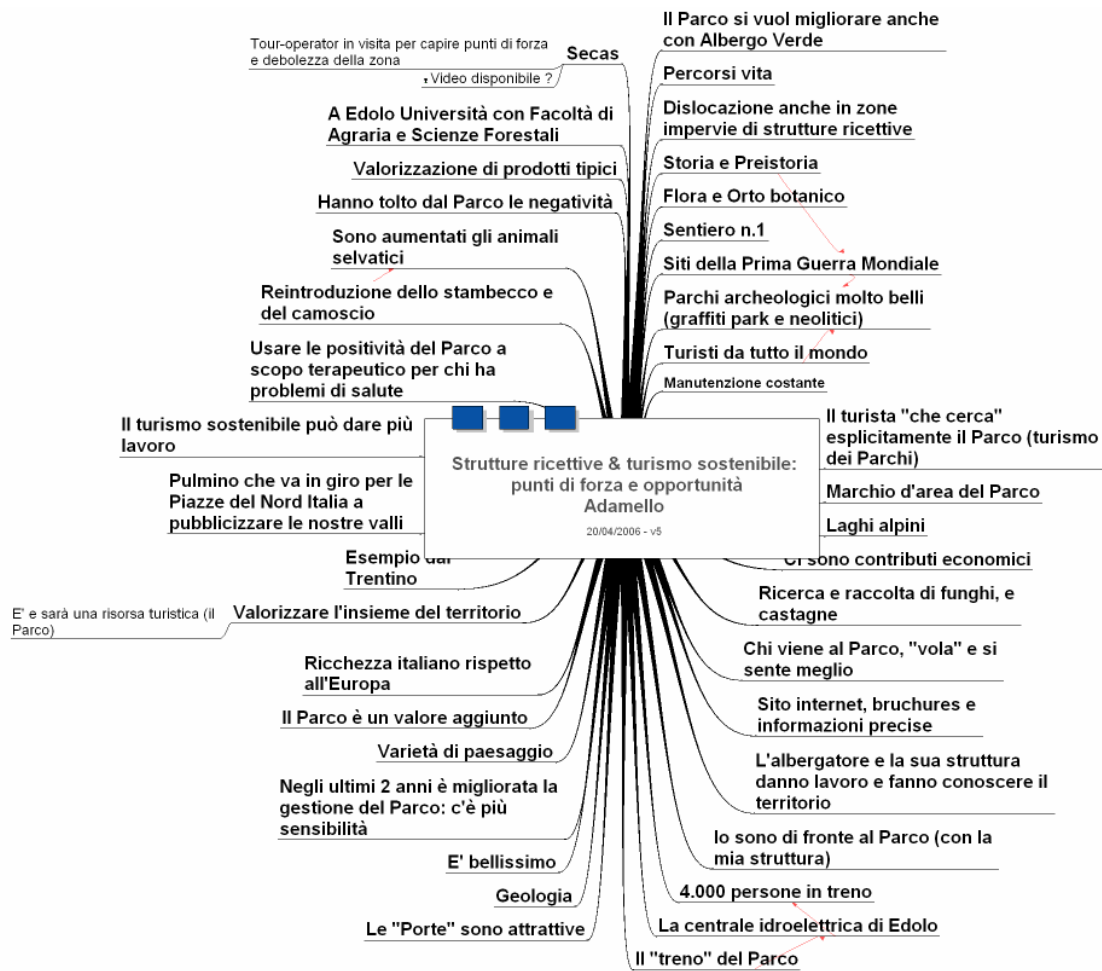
Strutture ricettive & turismo sostenibile: punti di forza e opportunità Adamello

20/04/2006 - v5

Tour-operator in visita per capire punti di forza e debolezza della zona

Secas

Video disponibile ?

A Edolo Università con Facoltà di Agraria e Scienze Forestali

Valorizzazione di prodotti tipici

Hanno tolto dal Parco le negatività

Sono aumentati gli animali selvatici

Reintroduzione dello stambecco e del camoscio

Usare le positività del Parco a scopo terapeutico per chi ha problemi di salute

Il turismo sostenibile può dare più lavoro

Pulmino che va in giro per le Piazze del Nord Italia a pubblicizzare le nostre valli

Esempio dal Trentino

E' e sarà una risorsa turistica (il Parco)

Valorizzare l'insieme del territorio

Ricchezza italiano rispetto all'Europa

Il Parco è un valore aggiunto

Varietà di paesaggio

Negli ultimi 2 anni è migliorata la gestione del Parco: c'è più sensibilità

E' bellissimo

Geologia

Le "Porte" sono attrattive

Il Parco si vuol migliorare anche con Albergo Verde

Percorsi vita

Dislocazione anche in zone impervie di strutture ricettive

Storia e Preistoria

Flora e Orto botanico

Sentiero n.1

Siti della Prima Guerra Mondiale

Parchi archeologici molto belli (graffiti park e neolitici)

Turisti da tutto il mondo

Manutenzione costante

Il turista "che cerca" esplicitamente il Parco (turismo dei Parchi)

Marchio d'area del Parco

Laghi alpini

Ci sono contributi economici

Ricerca e raccolta di funghi, e castagne

Chi viene al Parco, "vola" e si sente meglio

Sito internet, bruchures e informazioni precise

L'albergatore e la sua struttura danno lavoro e fanno conoscere il territorio

Io sono di fronte al Parco (con la mia struttura)

4.000 persone in treno

La centrale idroelettrica di Edolo

Il "treno" del Parco